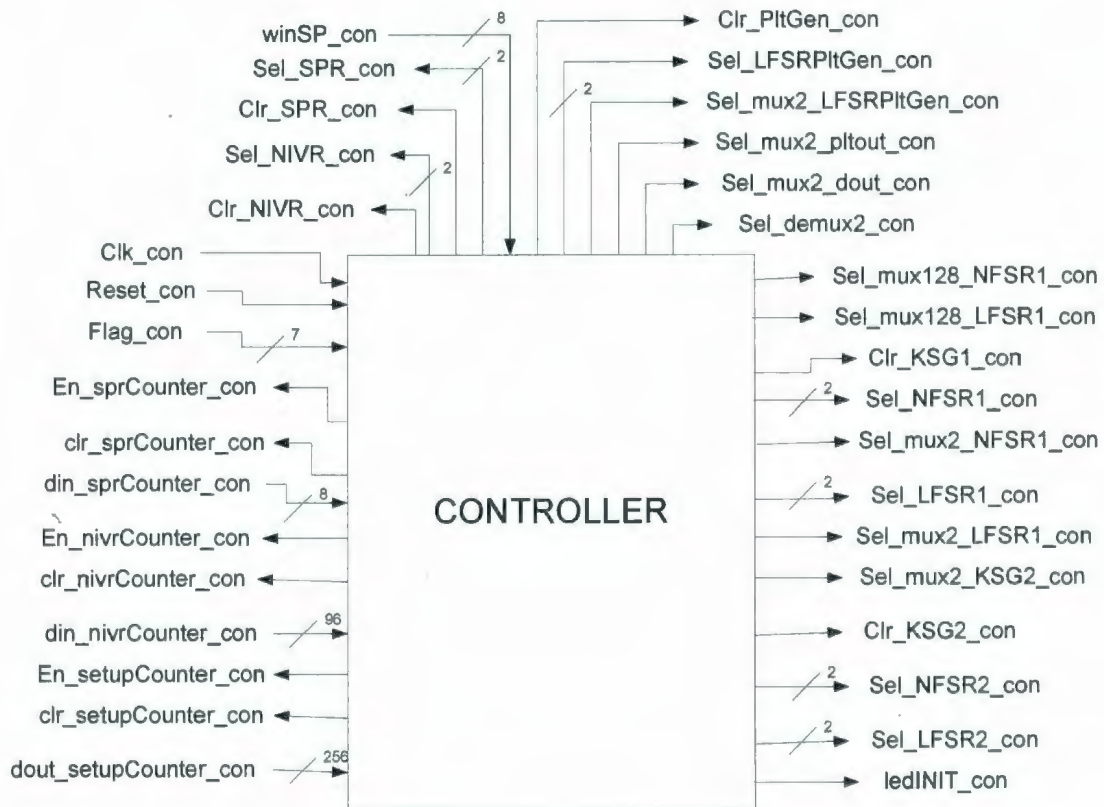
winSP_con
8
Sel_SPR_con
2
Clr_SPR_con
Sel_NIVR_con
2
Clr_NIVR_con
Clr_PltGen_con
Sel_LFSRPltGen_con
2
Sel_mux2_LFSRPltGen_con
Sel_mux2_pltout_con
Sel_mux2_dout_con
Sel_demux2_con
Clk_con
Reset_con
Flag_con
7
En_sprCounter_con
clr_sprCounter_con
din_sprCounter_con
8
En_nivrCounter_con
clr_nivrCounter_con
din_nivrCounter_con
96
En_setupCounter_con
clr_setupCounter_con
dout_setupCounter_con
256
CONTROLLER
Sel_mux128_NFSR1_con
Sel_mux128_LFSR1_con
Clr_KSG1_con
2
Sel_NFSR1_con
Sel_mux2_NFSR1_con
2
Sel_LFSR1_con
Sel_mux2_LFSR1_con
Sel_mux2_KSG2_con
Clr_KSG2_con
2
Sel_NFSR2_con
2
Sel_LFSR2_con
ledINIT_con